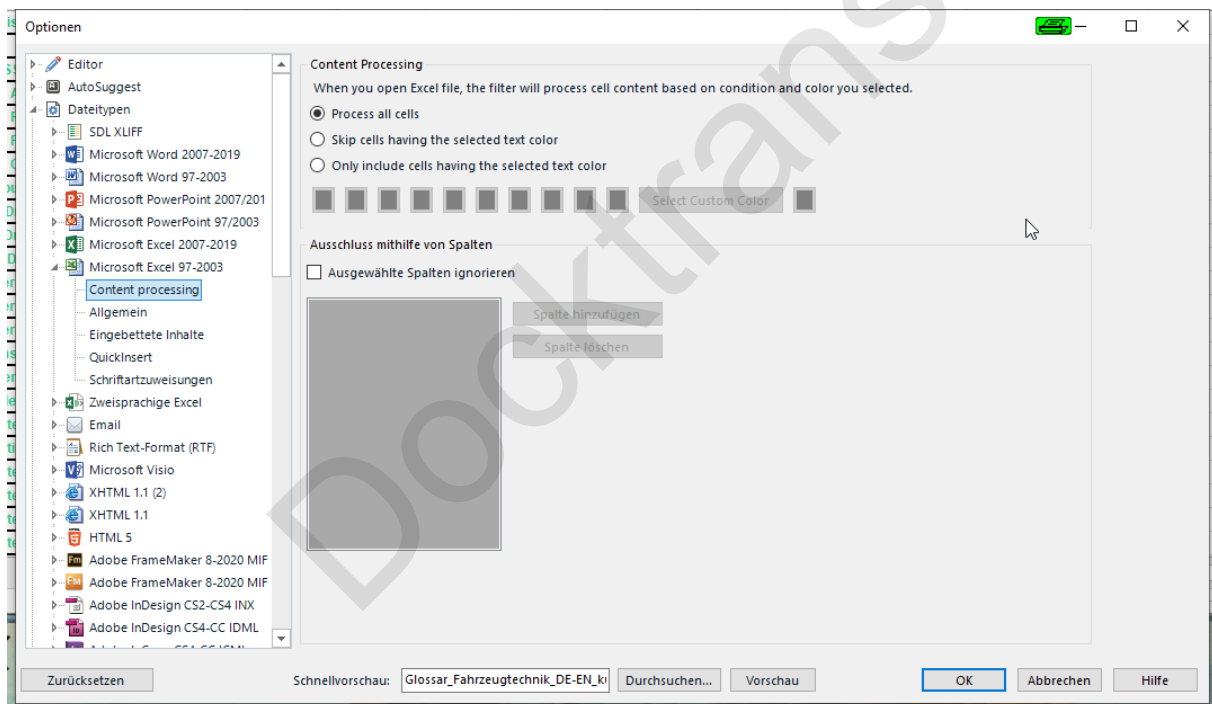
Optionen

Editor
AutoSuggest
Dateitypen
SDL XLIFF
Microsoft Word 2007-2019
Microsoft Word 97-2003
Microsoft PowerPoint 2007/201
Microsoft PowerPoint 97/2003
Microsoft Excel 2007-2019
Microsoft Excel 97-2003
Content processing
Allgemein
Eingebettete Inhalte
QuickInsert
Schriftartzuweisungen
Zweisprachige Excel
Email
Rich Text-Format (RTF)
Microsoft Visio
XHTML 1.1 (2)
XHTML 1.1
HTML 5
Adobe FrameMaker 8-2020 MIF
Adobe FrameMaker 8-2020 MIF
Adobe InDesign CS2-CS4 INX
Adobe InDesign CS4-CC IDML
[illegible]

Content Processing
When you open Excel file, the filter will process cell content based on condition and color you selected.
Process all cells
Skip cells having the selected text color
Only include cells having the selected text color
Select Custom Color

Ausschluss mithilfe von Spalten
Ausgewählte Spalten ignorieren
Spalte hinzufügen
Spalte löschen

Docktrans

Zurücksetzen
Schnellvorschau: Glossar_Fahrzeugtechnik_DE-EN_k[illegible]
Durchsuchen...
Vorschau
OK
Abbrechen
Hilfe